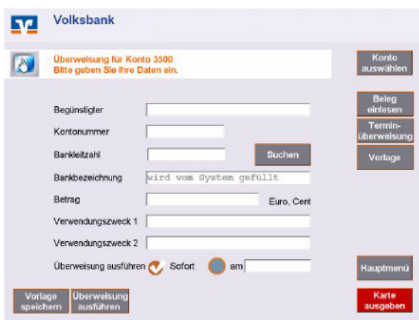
Volksbank

Überweisung für Konto 3500
Bitte geben Sie Ihre Daten ein.

Konto auswählen

Begünstigter

Kontonummer

Bankleitzahl

Suchen

Bankbezeichnung wird vom System gefüllt

Betrag Euro, Cent

Verwendungszweck 1

Verwendungszweck 2

Überweisung ausführen Sofort am

Beleg einlesen

Termin-überweisung

Vorlage

Hauptmenü

Vorlage speichern

Überweisung ausführen

Karte ausgeben